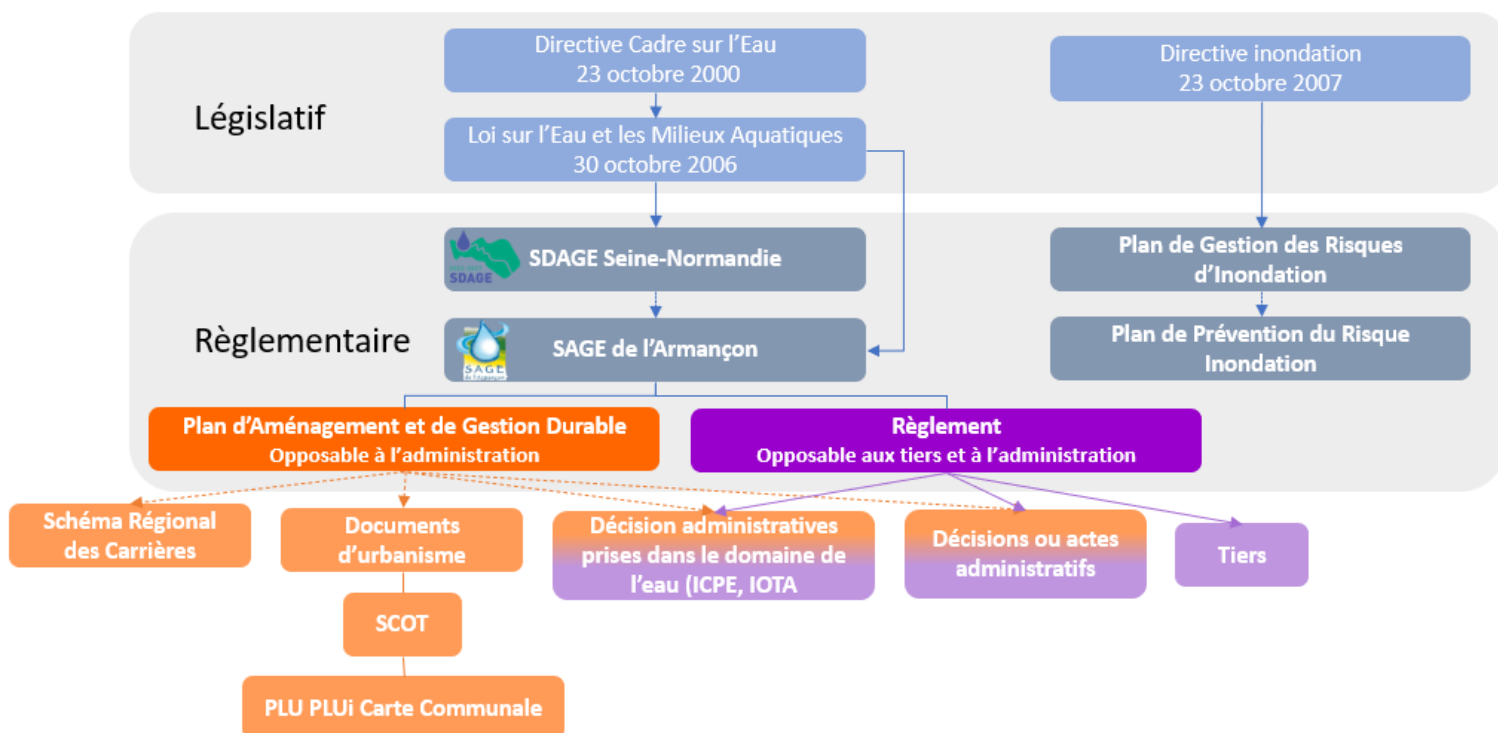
Législatif

Directive Cadre sur l'Eau
23 octobre 2000

Loi sur l'Eau et les Milieux Aquatiques
30 octobre 2006

Directive inondation
23 octobre 2007

Règlementaire

SDAGE

SDAGE Seine-Normandie

SAGE

SAGE de l'Armançon

Plan de Gestion des Risques d'Inondation

Plan de Prévention du Risque Inondation

Plan d'Aménagement et de Gestion Durable
Opposable à l'administration

Règlement
Opposable aux tiers et à l'administration

Schéma Régional des Carrières

Documents d'urbanisme

Décision administratives prises dans le domaine de l'eau (ICPE, IOTA

Décisions ou actes administratifs

Tiers

SCOT

PLU PLUi Carte Communale